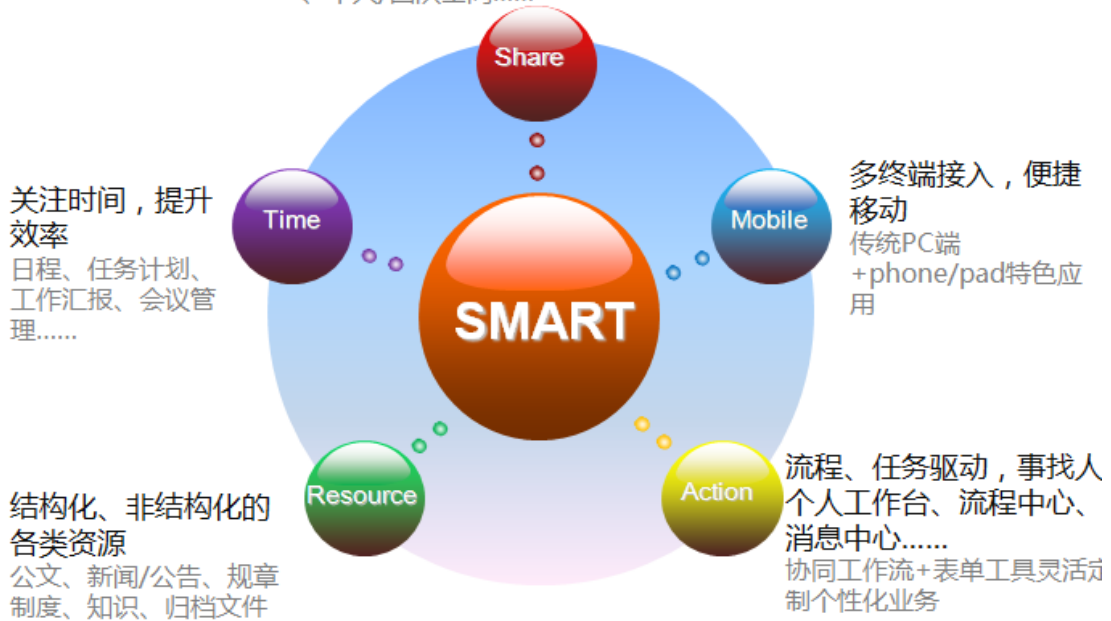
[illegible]

Share

关注时间，提升效率
日程、任务计划、工作汇报、会议管理……

Time

多终端接入，便捷移动
传统PC端+phone/pad特色应用

Mobile

SMART

Resource

结构化、非结构化的各类资源
公文、新闻/公告、规章制度、知识、归档文件

Action

流程、任务驱动，事找人
个人工作台、流程中心、消息中心……
协同工作流+表单工具灵活定制个性化业务